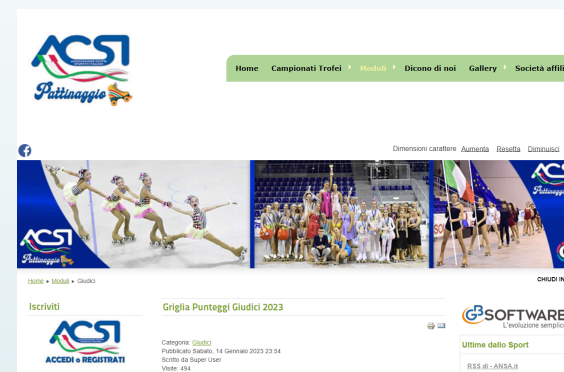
ACSI
ASSOCIAZIONE CENTRI SPORTIVI ITALIANI
Pattinaggio

Home | Campionati Trofei | Moduli | Dicono di noi | Gallery | Società affili

Dimensioni carattere Aumenta Resetta Diminuisci

ACSI Pattinaggio

Home ▸ Moduli ▸ Giudici

CHIUDI IN

Iscritti

ACSI
ACCEDI o REGISTRATI

Griglia Punteggi Giudici 2023

Categoria: Giudici
Pubblicato Sabato, 14 Gennaio 2023 23:54
Scritto da Super User
Visite: 494

GB SOFTWARE
L'evoluzione semplice

Ultime dallo Sport

RSS di - ANSA.it